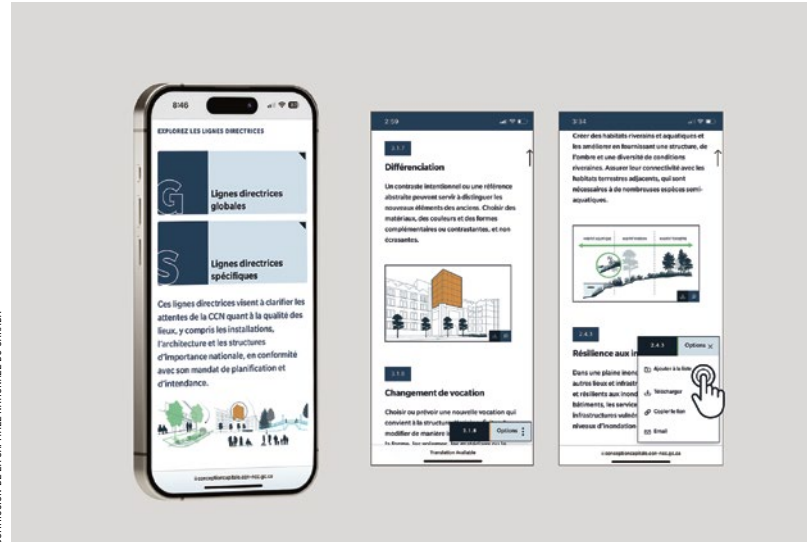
8:46

EXPLOREZ LES LIGNES DIRECTRICES

G

Lignes directrices globales

S

Lignes directrices spécifiques

Ces lignes directrices visent à clarifier les attentes de la CCN quant à la qualité des lieux, y compris les installations, l'architecture et les structures d'importance nationale, en conformité avec son mandat de planification et d'intendance.

conceptioncapitale.ccn-ncc.gc.ca

2:59

1.1.7

Différenciation

Un contraste intentionnel ou une référence abstraite peuvent servir à distinguer les nouveaux éléments des anciens. Choisir des matériaux, des couleurs et des formes complémentaires ou contrastantes, et non écrasantes.

1.1.8

Changement de vocation

Choisir ou prévoir une nouvelle vocation qui convient à la structure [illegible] modifier de manière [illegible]

1.1.8 Options

Translation Available

3:34

Créer des habitats riverains et aquatiques et les améliorer en fournissant une structure, de l'ombre et une diversité de conditions riveraines. Assurer leur connectivité avec les habitats terrestres adjacents, qui sont nécessaires à de nombreuses espèces semi-aquatiques.

2.4.3

Résilience aux i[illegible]

Dans une plaine inon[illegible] autres lieux et infrast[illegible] et résilients aux inond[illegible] bâtiments, les service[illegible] infrastructures vulné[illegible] niveaux d'inondation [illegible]

2.4.3 Options ×

Ajouter à la liste

Télécharger

Copier le lien

Email

conceptioncapitale.ccn-ncc.gc.ca